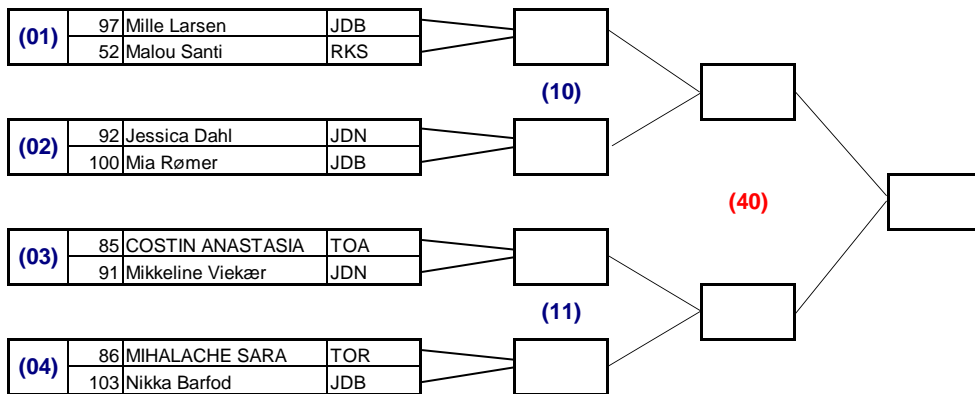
(01) 97 Mille Larsen JDB
52 Malou Santi RKS

(10)

(02) 92 Jessica Dahl JDN
100 Mia Rømer JDB

(40)

(03) 85 COSTIN ANASTASIA TOA
91 Mikkeline Viekær JDN

(11)

(04) 86 MIHALACHE SARA TOR
103 Nikka Barfod JDB